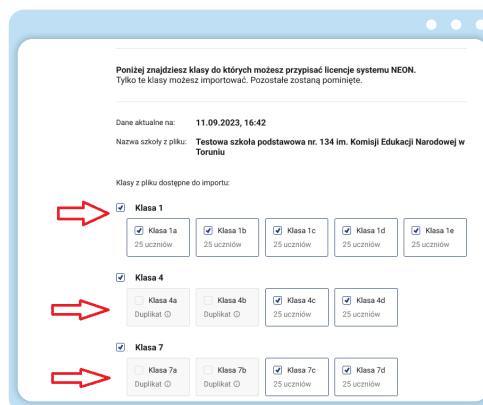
Poniżej znajdziesz klasy do których możesz przypisać licencje systemu NEON.
Tylko te klasy możesz importować. Pozostałe zostaną pominięte.

Dane aktualne na: 11.09.2023, 16:42

Nazwa szkoły z pliku: Testowa szkoła podstawowa nr. 134 im. Komisji Edukacji Narodowej w Toruniu

Klasy z pliku dostępne do importu:

Klasa 1

Klasa 1a
25 uczniów

Klasa 1b
25 uczniów

Klasa 1c
25 uczniów

Klasa 1d
25 uczniów

Klasa 1e
25 uczniów

Klasa 4

Klasa 4a
Duplikat ⓘ

Klasa 4b
Duplikat ⓘ

Klasa 4c
25 uczniów

Klasa 4d
25 uczniów

Klasa 7

Klasa 7a
Duplikat ⓘ

Klasa 7b
Duplikat ⓘ

Klasa 7c
25 uczniów

Klasa 7d
25 uczniów